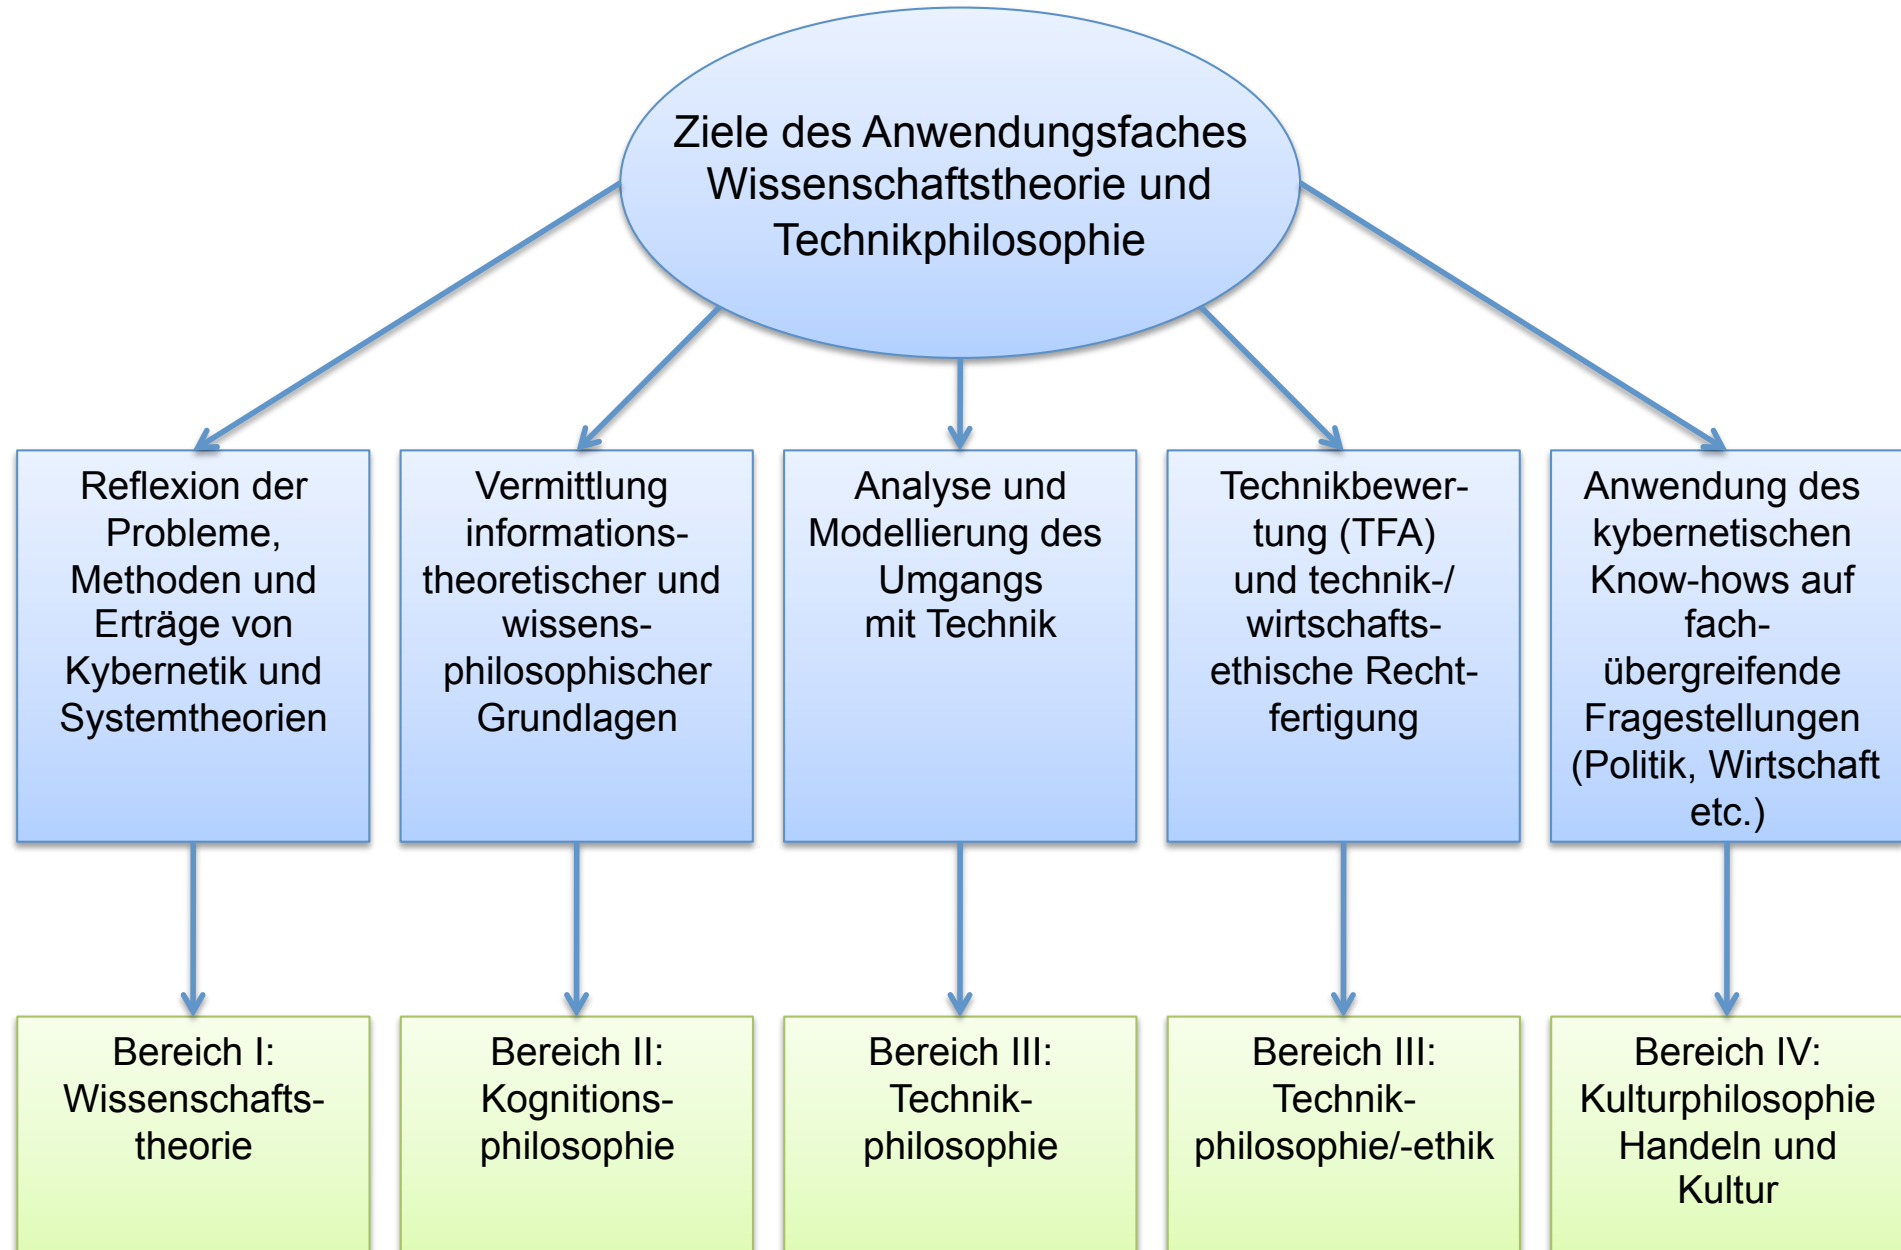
Ziele des Anwendungsfaches Wissenschaftstheorie und Technikphilosophie

Reflexion der Probleme, Methoden und Erträge von Kybernetik und Systemtheorien

Vermittlung informationstheoretischer und wissensphilosophischer Grundlagen

Analyse und Modellierung des Umgangs mit Technik

Technikbewertung (TFA) und technik-/wirtschaftsethische Rechtfertigung

Anwendung des kybernetischen Know-hows auf fachübergreifende Fragestellungen (Politik, Wirtschaft etc.)

Bereich I: Wissenschaftstheorie

Bereich II: Kognitionsphilosophie

Bereich III: Technikphilosophie

Bereich III: Technikphilosophie/-ethik

Bereich IV: Kulturphilosophie Handeln und Kultur